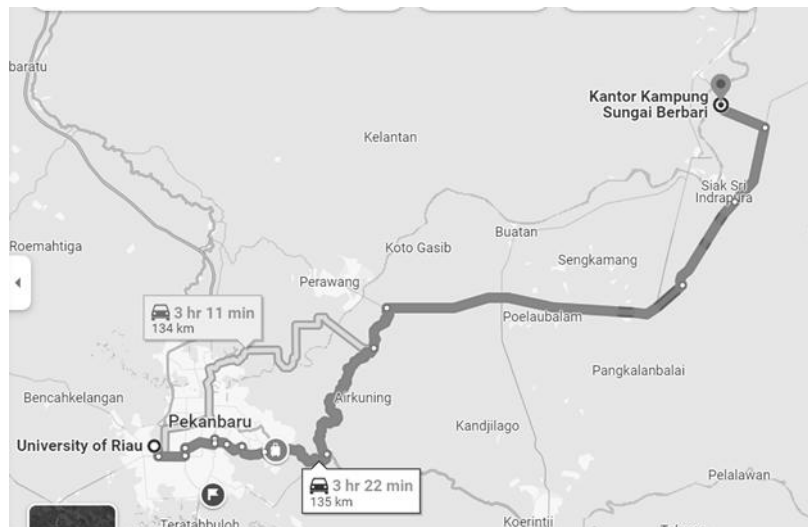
baratu

Kantor Kampung Sungai Berbari

Kelantan

Siak Sri Indrapura

Roemahtiga

Koto Gasib

Buatan

Sengkamang

Perawang

3 hr 11 min
134 km

Poelaubalam

Pangkalanbalai

Bencahkelangan

Airkuning

Pekanbaru

University of Riau

Kandjilago

3 hr 22 min
135 km

Pelalawan

Teratakbuloh

Koerintji